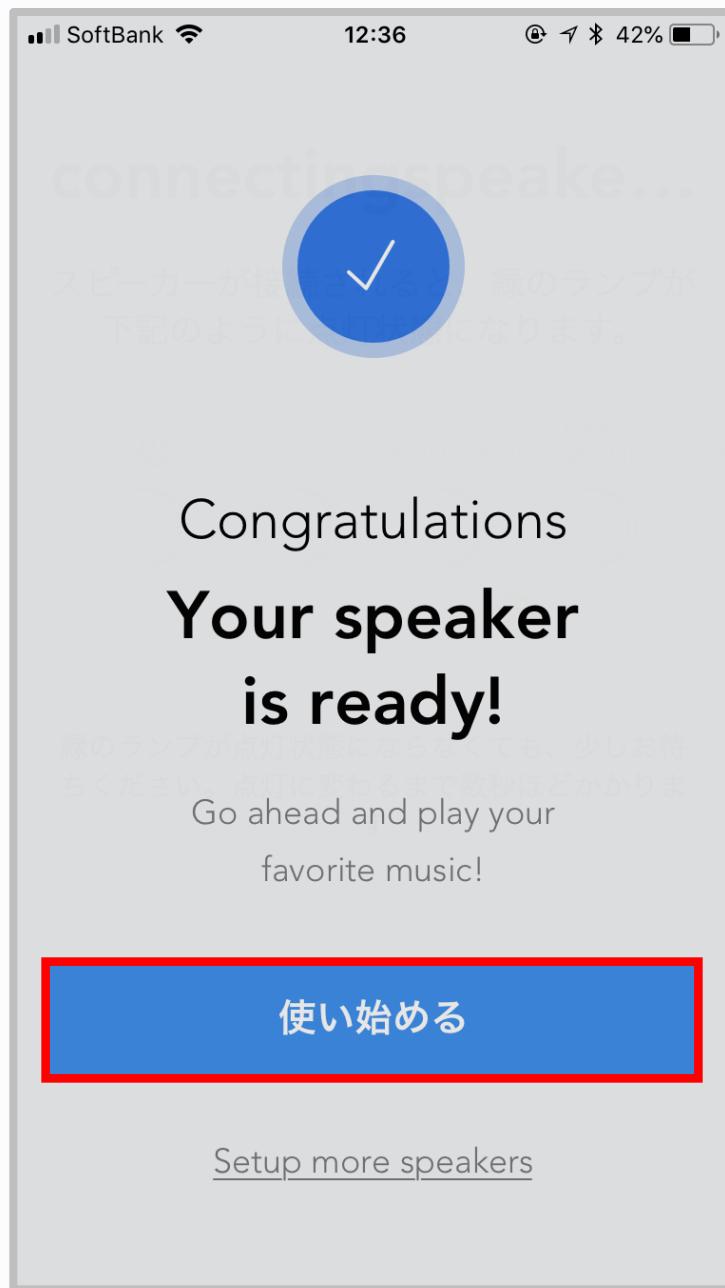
SoftBank 12:36 42%

connecting speake...

スピーカーが接続されると、緑のランプが下記のように点灯状態になります。

Congratulations

Your speaker is ready!

緑のランプが点灯状態にならなくても、少しお待ちください。点灯に変わるまで数秒ほどかかりま

Go ahead and play your favorite music!

使い始める

Setup more speakers